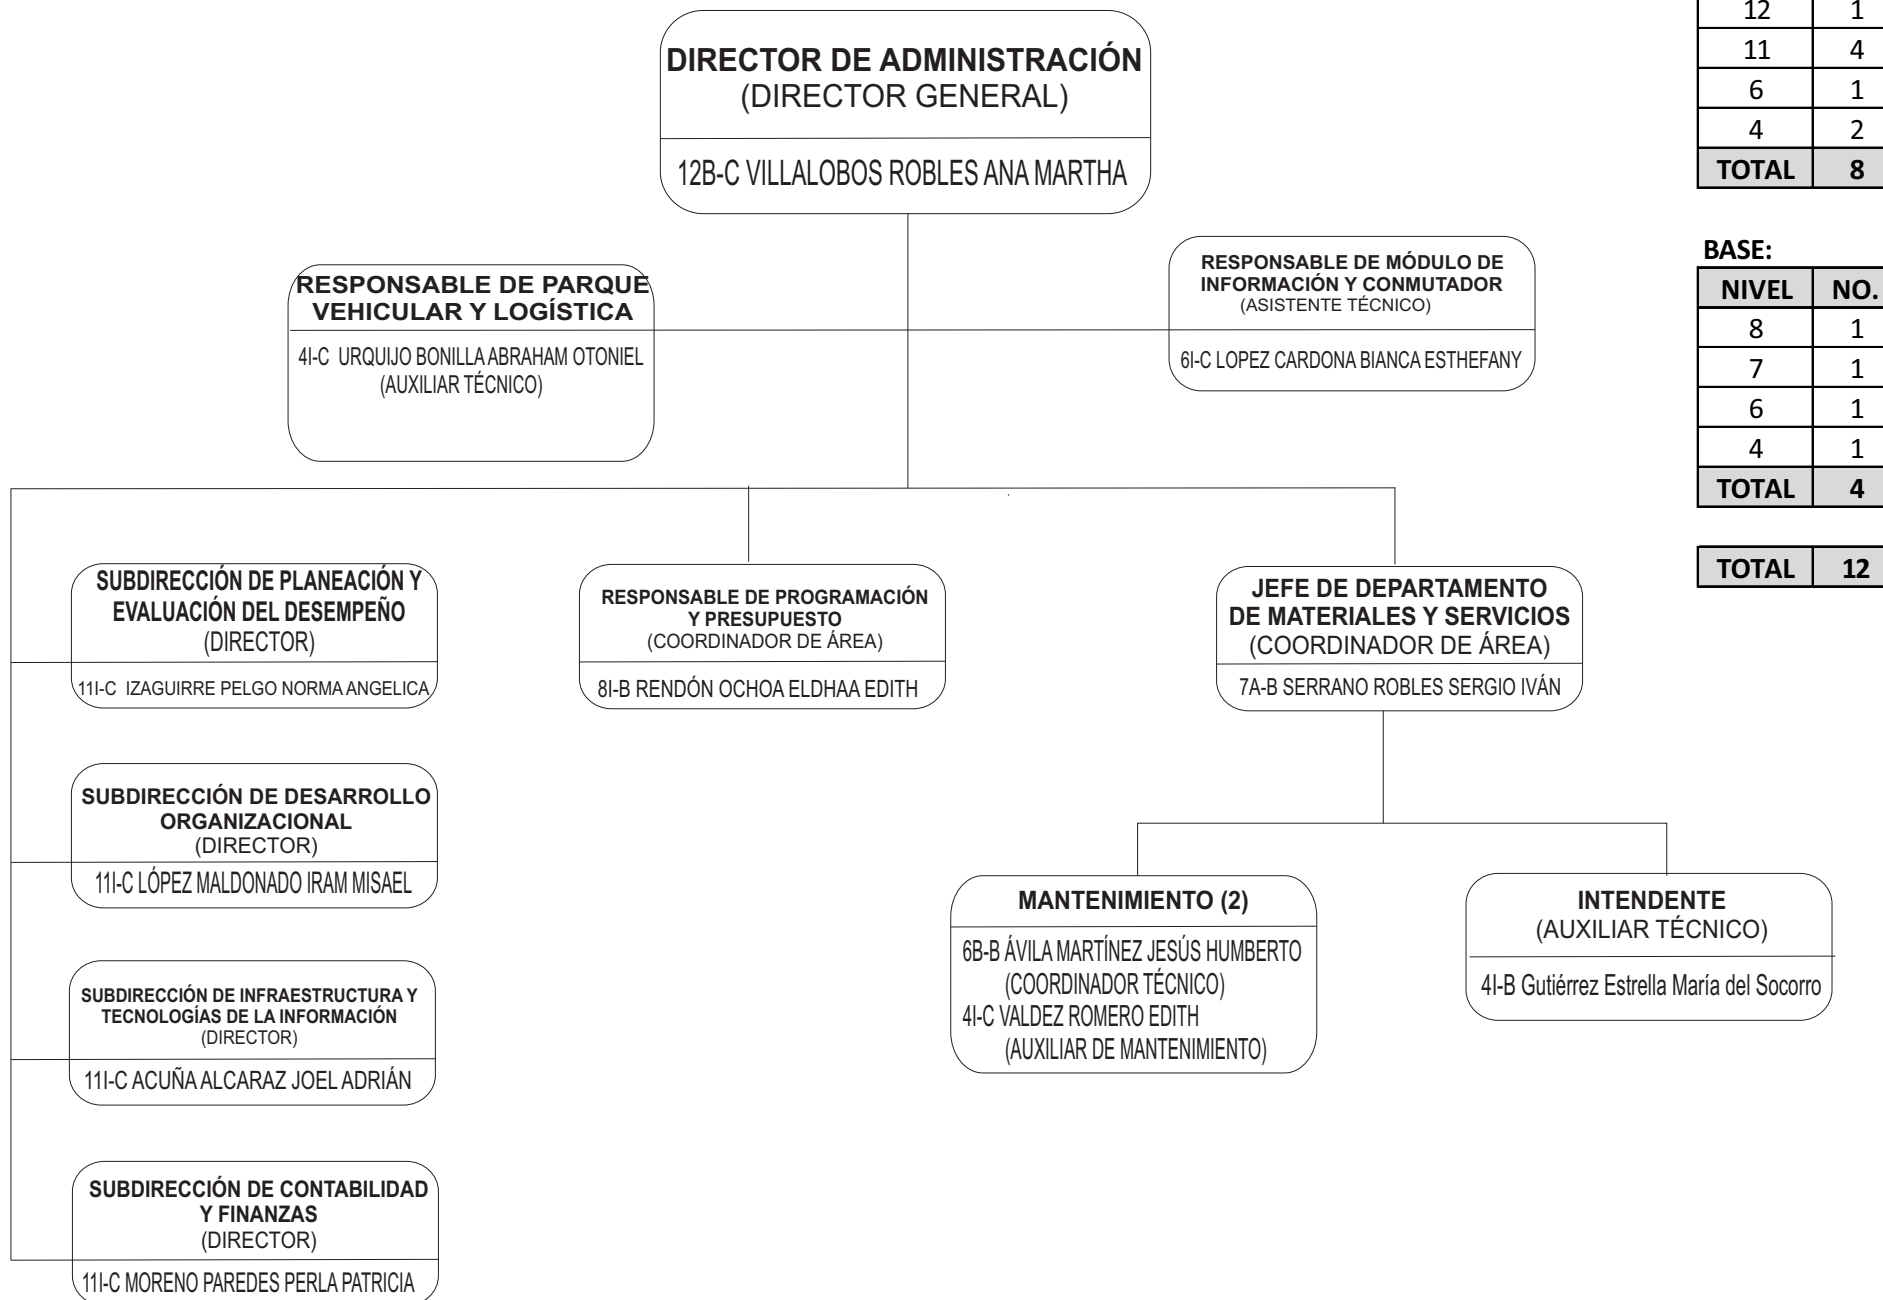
| 12 | 1 |
|---|---|
| 11 | 4 |
| 6 | 1 |
| 4 | 2 |
| **TOTAL** | **8** |

**BASE:**

| NIVEL | NO. |
|---|---|
| 8 | 1 |
| 7 | 1 |
| 6 | 1 |
| 4 | 1 |
| **TOTAL** | **4** |

| **TOTAL** | **12** |
|---|---|

**DIRECTOR DE ADMINISTRACIÓN**
(DIRECTOR GENERAL)
12B-C VILLALOBOS ROBLES ANA MARTHA

**RESPONSABLE DE PARQUE VEHICULAR Y LOGÍSTICA**
4I-C URQUIJO BONILLA ABRAHAM OTONIEL
(AUXILIAR TÉCNICO)

**RESPONSABLE DE MÓDULO DE INFORMACIÓN Y CONMUTADOR**
(ASISTENTE TÉCNICO)
6I-C LOPEZ CARDONA BIANCA ESTHEFANY

**SUBDIRECCIÓN DE PLANEACIÓN Y EVALUACIÓN DEL DESEMPEÑO**
(DIRECTOR)
11I-C IZAGUIRRE PELGO NORMA ANGELICA

**RESPONSABLE DE PROGRAMACIÓN Y PRESUPUESTO**
(COORDINADOR DE ÁREA)
8I-B RENDÓN OCHOA ELDHAA EDITH

**JEFE DE DEPARTAMENTO DE MATERIALES Y SERVICIOS**
(COORDINADOR DE ÁREA)
7A-B SERRANO ROBLES SERGIO IVÁN

**SUBDIRECCIÓN DE DESARROLLO ORGANIZACIONAL**
(DIRECTOR)
11I-C LÓPEZ MALDONADO IRAM MISAEL

**MANTENIMIENTO (2)**
6B-B ÁVILA MARTÍNEZ JESÚS HUMBERTO
(COORDINADOR TÉCNICO)
4I-C VALDEZ ROMERO EDITH
(AUXILIAR DE MANTENIMIENTO)

**INTENDENTE**
(AUXILIAR TÉCNICO)
4I-B Gutiérrez Estrella María del Socorro

**SUBDIRECCIÓN DE INFRAESTRUCTURA Y TECNOLOGÍAS DE LA INFORMACIÓN**
(DIRECTOR)
11I-C ACUÑA ALCARAZ JOEL ADRIÁN

**SUBDIRECCIÓN DE CONTABILIDAD Y FINANZAS**
(DIRECTOR)
11I-C MORENO PAREDES PERLA PATRICIA